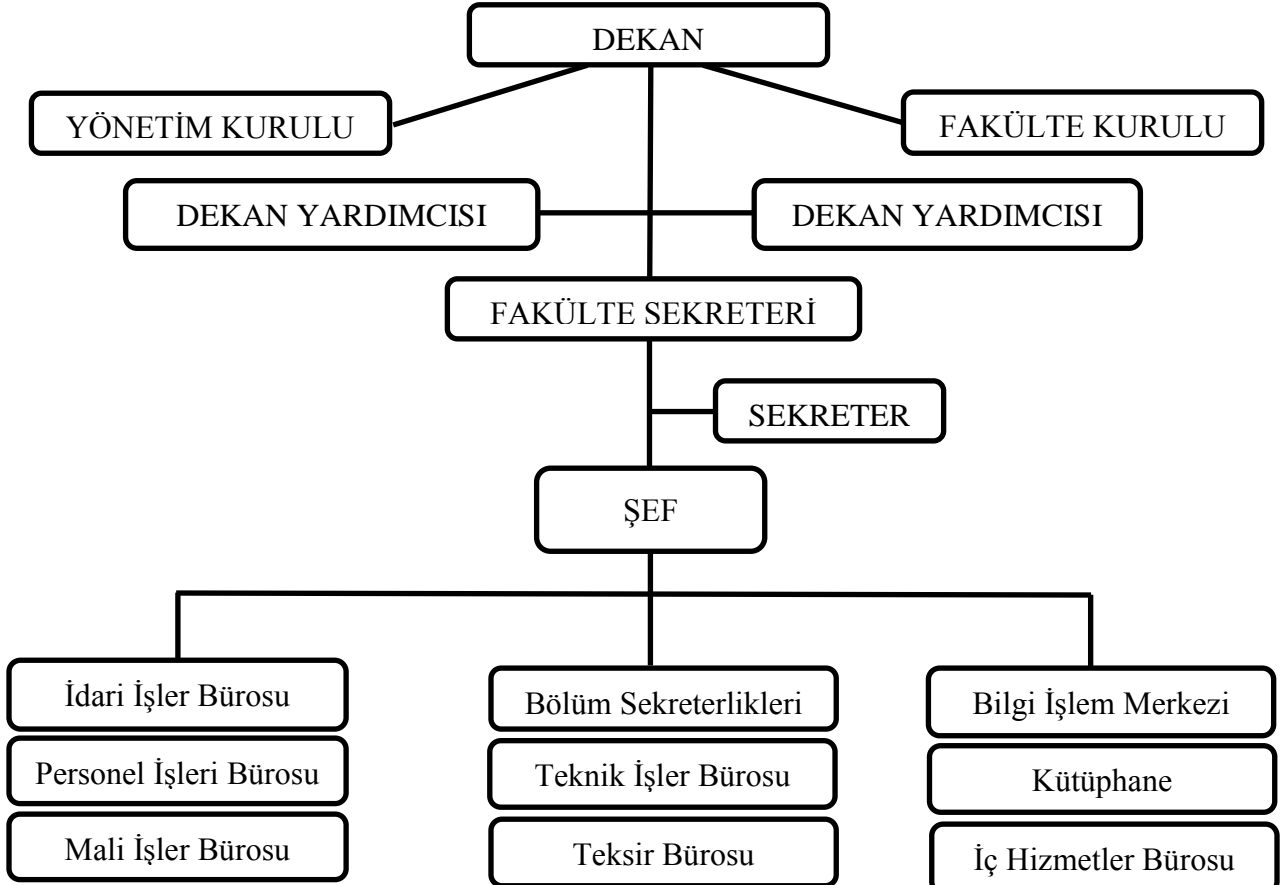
DEKAN

YÖNETİM KURULU

FAKÜLTE KURULU

DEKAN YARDIMCISI

DEKAN YARDIMCISI

FAKÜLTE SEKRETERİ

SEKRETER

ŞEF

İdari İşler Bürosu

Personel İşleri Bürosu

Mali İşler Bürosu

Bölüm Sekreterlikleri

Teknik İşler Bürosu

Teksir Bürosu

Bilgi İşlem Merkezi

Kütüphane

İç Hizmetler Bürosu